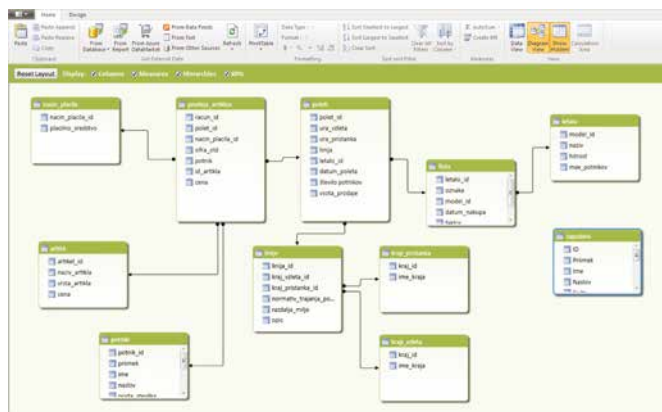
Home Design

Paste Append
Paste Replace
Copy
Paste
Clipboard

From Database
From Report
From Azure DataMarket
From Data Feeds
From Text
From Other Sources
Get External Data

Refresh
PivotTable

Data Type:
Format:
Formatting

Sort Smallest to Largest
Sort Largest to Smallest
Clear Sort
Clear All Filters
Sort by Column
Sort and Filter

AutoSum
Create KPI
Measures

Data View
Diagram View
Show Hidden
Calculation Area
View

Reset Layout Display Columns Measures Hierarchies KPIs

nacin_placila
nacin_placila_id
placilno_sredstvo

postavka_artikla
racun_id
polet_id
nacin_placila_id
cifra_cid
potnik
id_artikla
cena

polet
polet_id
ura_vzleta
ura_pristanka
linija
letalo_id
datum_poleta
število_potnikov
vrsta_prodaje

letalo
model_id
naziv
hitrost
max_potnikov

flota
letalo_id
oznake
model_id
datum_nakupa
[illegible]

artikel
artikel_id
naziv_artikla
vrsta_artikla
cena

linija
linija_id
kraj_vzleta_id
kraj_pristanka_id
normativ_trajanja_po...
razdalja_milje
opis

kraj_pristanka
kraj_id
ime_kraja

Zaposleni
ID
Priimek
Ime
Naslov

potnik
potnik_id
priimek
ime
naslov
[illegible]

kraj_vzleta
kraj_id
ime_kraja